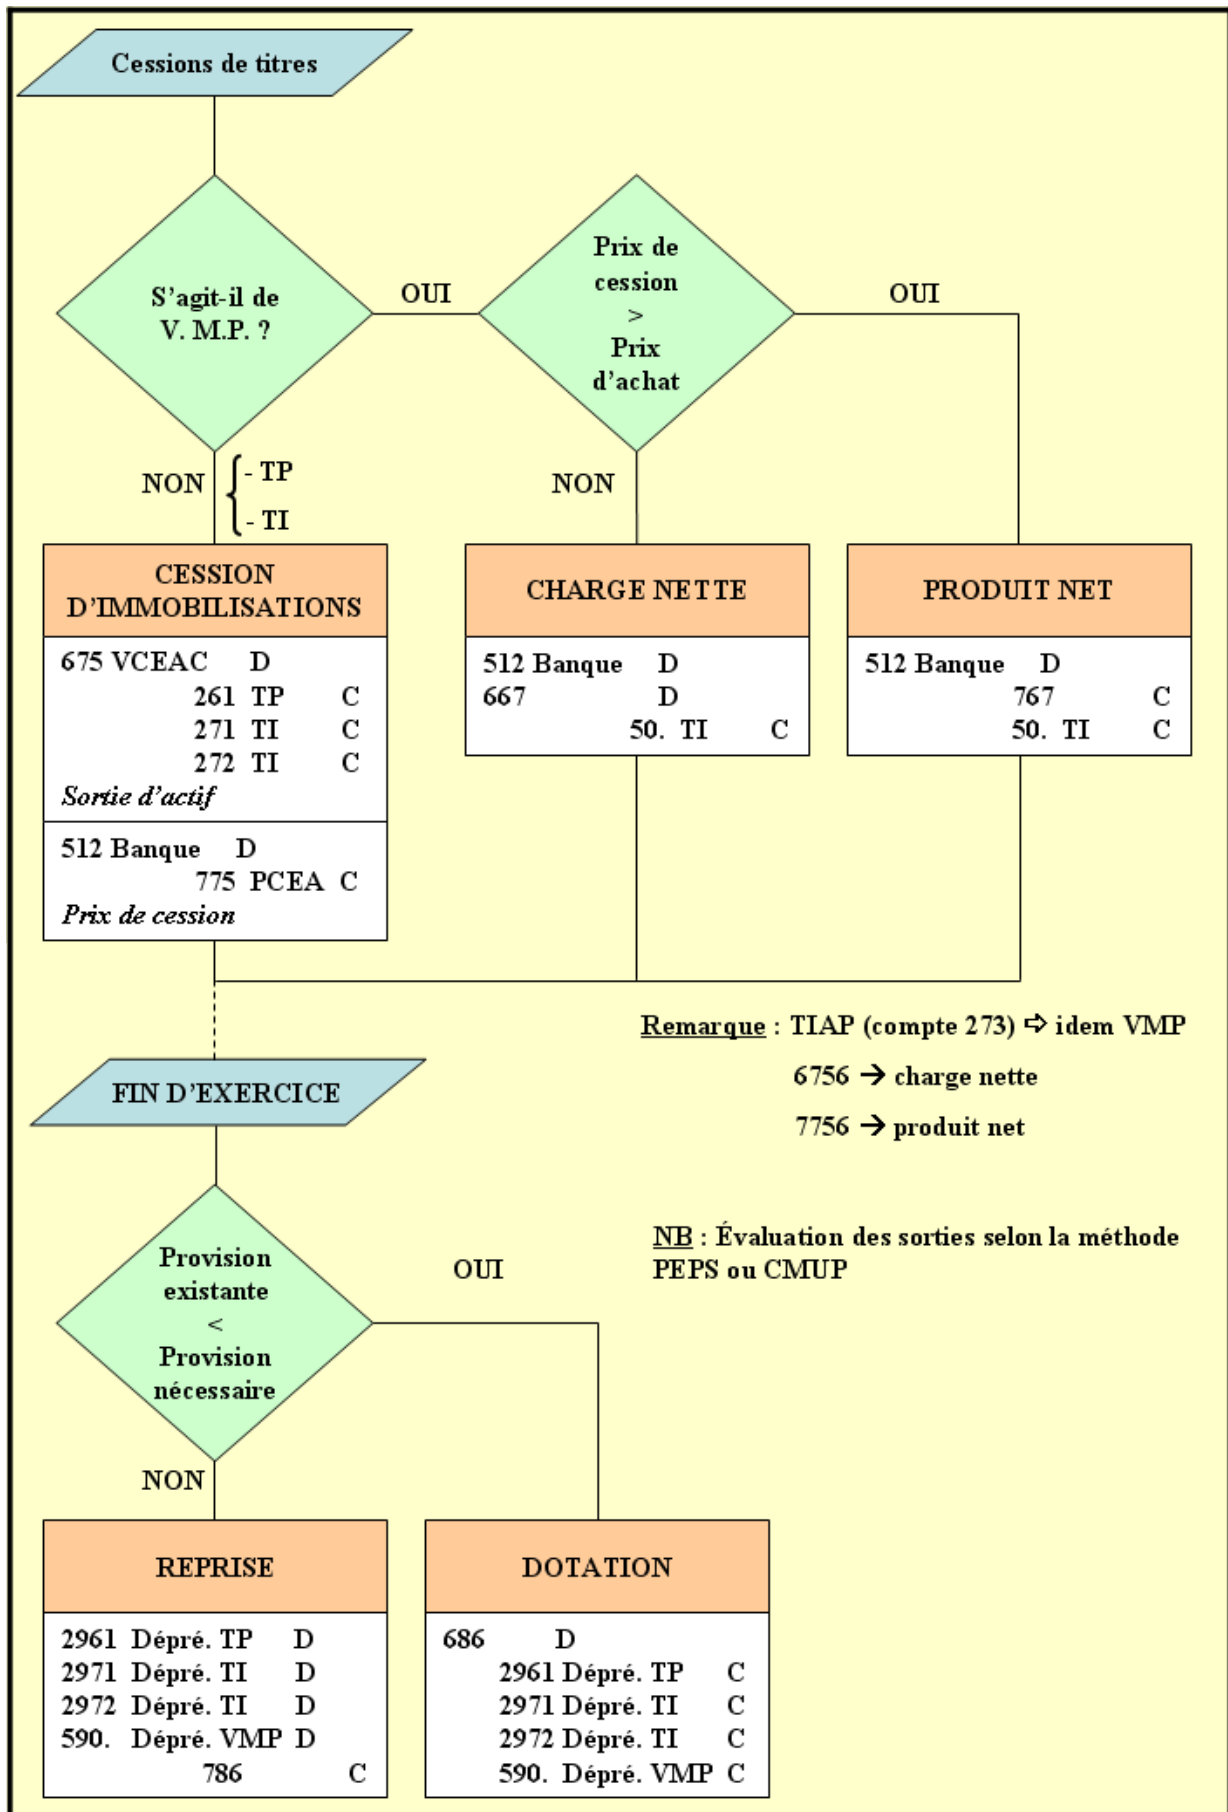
Cessions de titres

S'agit-il de V. M.P. ?

OUI

Prix de cession > Prix d'achat

OUI

NON

- TP
- TI

NON

CESSION D'IMMOBILISATIONS

675 VCEAC D
261 TP C
271 TI C
272 TI C
*Sortie d'actif*

512 Banque D
775 PCEA C
*Prix de cession*

CHARGE NETTE

512 Banque D
667 D
50. TI C

PRODUIT NET

512 Banque D
767 C
50. TI C

Remarque : TIAP (compte 273) ⇨ idem VMP
6756 → charge nette
7756 → produit net

FIN D'EXERCICE

NB : Évaluation des sorties selon la méthode PEPS ou CMUP

Provision existante < Provision nécessaire

OUI

NON

REPRISE

2961 Dépré. TP D
2971 Dépré. TI D
2972 Dépré. TI D
590. Dépré. VMP D
786 C

DOTATION

686 D
2961 Dépré. TP C
2971 Dépré. TI C
2972 Dépré. TI C
590. Dépré. VMP C